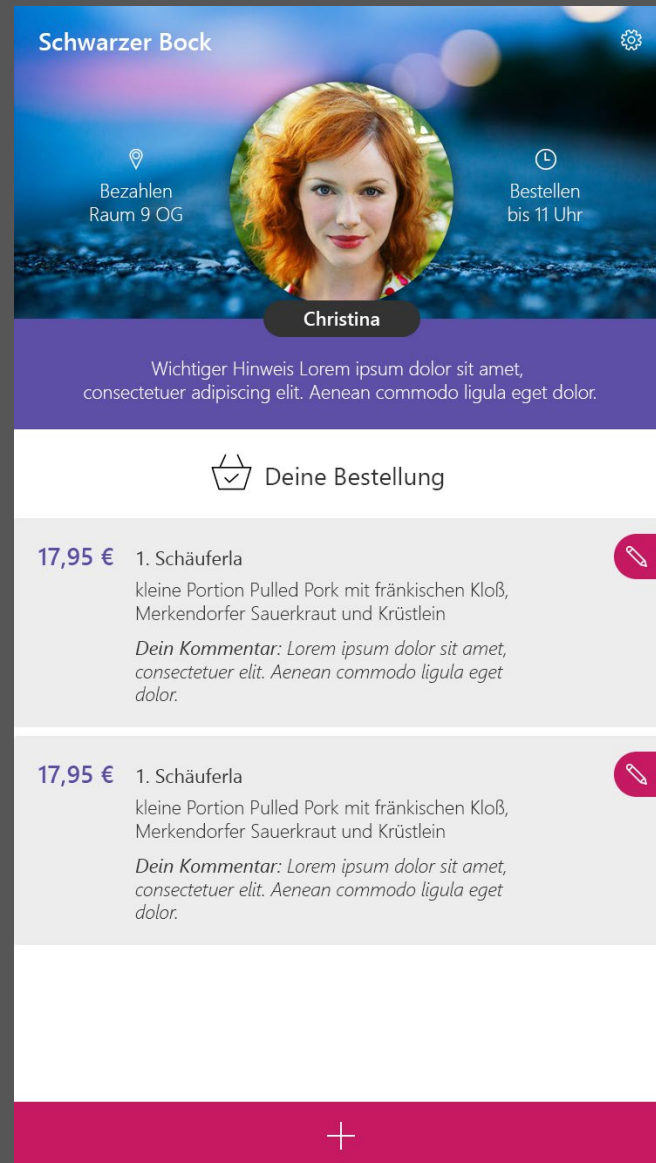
Schwarzer Bock

Bezahlen
Raum 9 OG

Bestellen
bis 11 Uhr

Christina

Wichtiger Hinweis Lorem ipsum dolor sit amet, consectetuer adipiscing elit. Aenean commodo ligula eget dolor.

Deine Bestellung

17,95 € 1. Schäuferla
kleine Portion Pulled Pork mit fränkischen Kloß, Merkendorfer Sauerkraut und Krüstlein
*Dein Kommentar:* *Lorem ipsum dolor sit amet, consectetuer elit. Aenean commodo ligula eget dolor.*

17,95 € 1. Schäuferla
kleine Portion Pulled Pork mit fränkischen Kloß, Merkendorfer Sauerkraut und Krüstlein
*Dein Kommentar:* *Lorem ipsum dolor sit amet, consectetuer elit. Aenean commodo ligula eget dolor.*

+